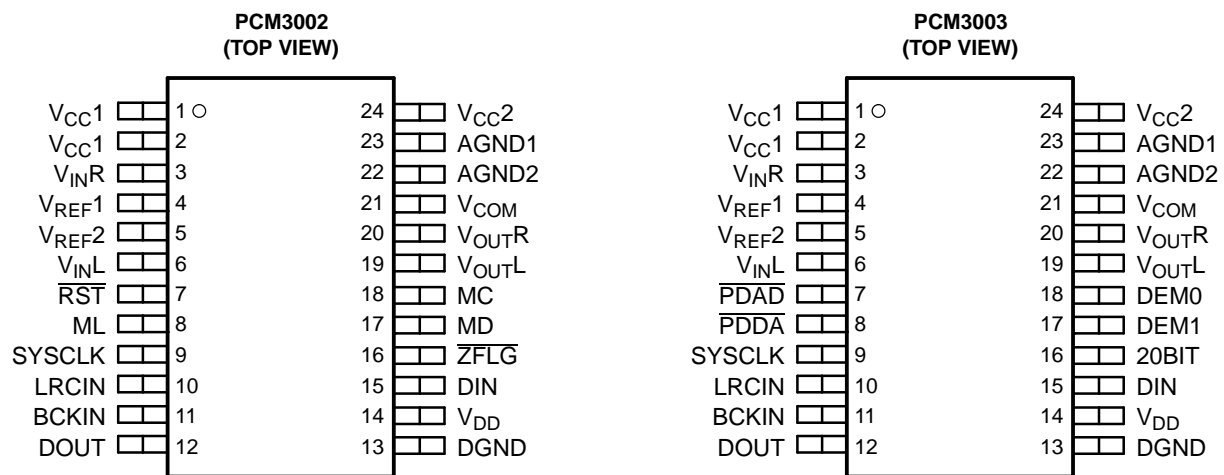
PCM3002
(TOP VIEW)

$V_{CC}1$ 1
$V_{CC}1$ 2
$V_{IN}R$ 3
$V_{REF}1$ 4
$V_{REF}2$ 5
$V_{IN}L$ 6
$\overline{RST}$ 7
ML 8
SYSCLK 9
LRCIN 10
BCKIN 11
DOUT 12

24 $V_{CC}2$
23 AGND1
22 AGND2
21 $V_{COM}$
20 $V_{OUT}R$
19 $V_{OUT}L$
18 MC
17 MD
16 $\overline{ZFLG}$
15 DIN
14 $V_{DD}$
13 DGND

PCM3003
(TOP VIEW)

$V_{CC}1$ 1
$V_{CC}1$ 2
$V_{IN}R$ 3
$V_{REF}1$ 4
$V_{REF}2$ 5
$V_{IN}L$ 6
$\overline{PDAD}$ 7
$\overline{PDDA}$ 8
SYSCLK 9
LRCIN 10
BCKIN 11
DOUT 12

24 $V_{CC}2$
23 AGND1
22 AGND2
21 $V_{COM}$
20 $V_{OUT}R$
19 $V_{OUT}L$
18 DEM0
17 DEM1
16 20BIT
15 DIN
14 $V_{DD}$
13 DGND